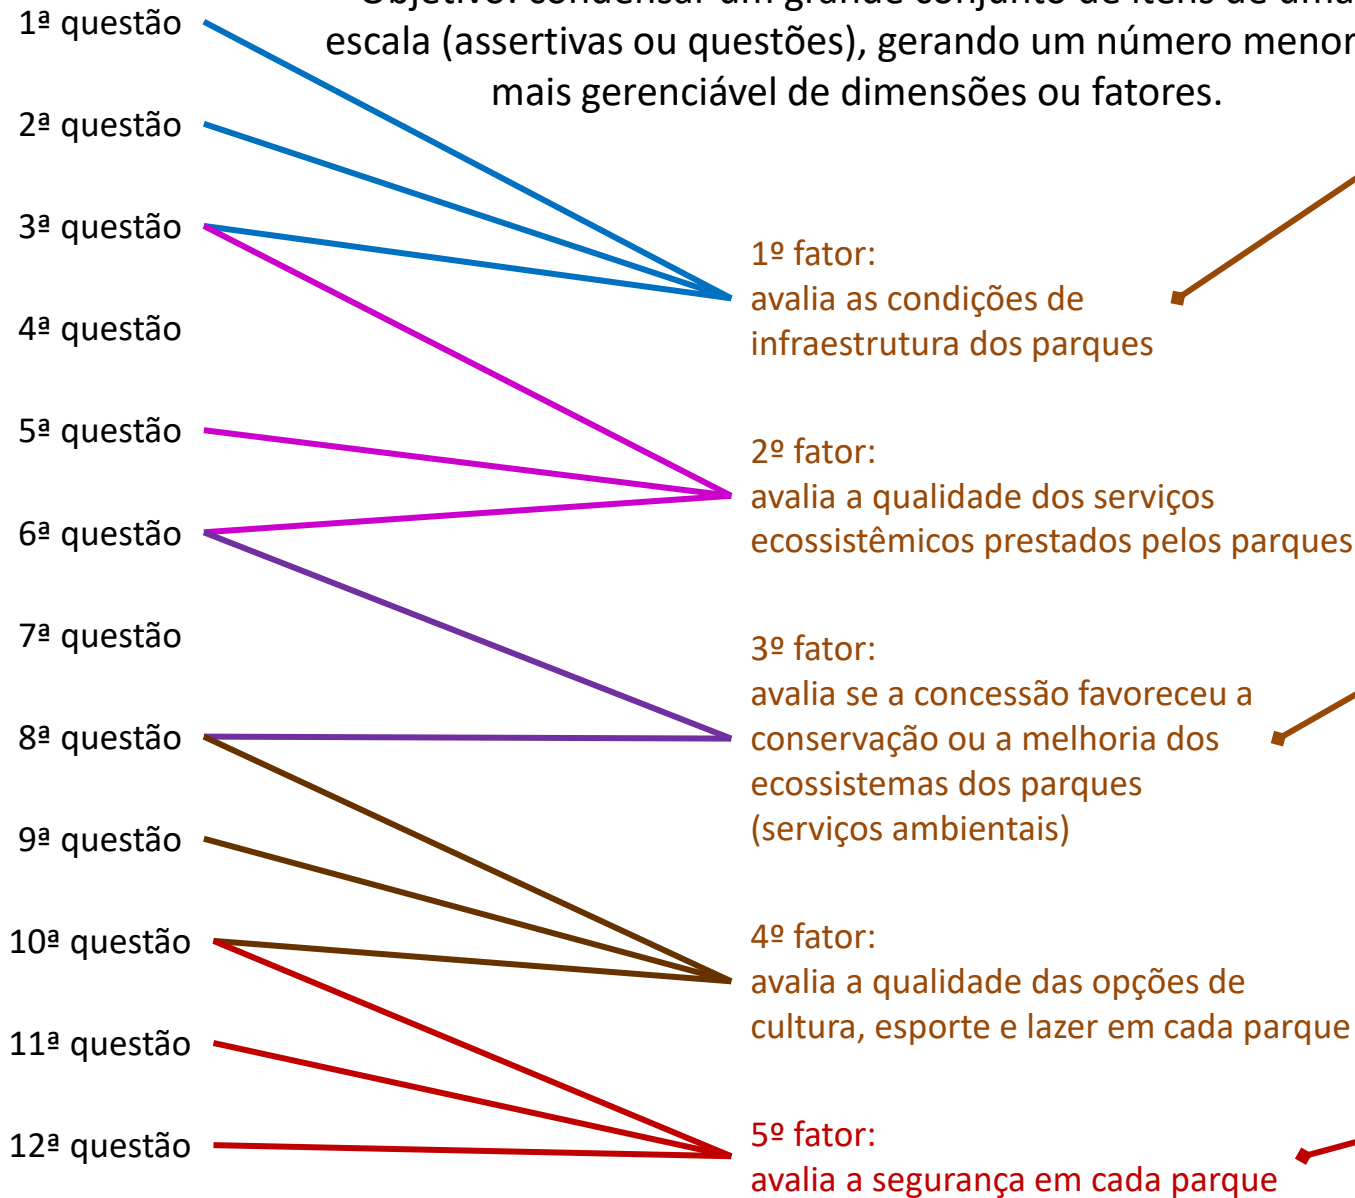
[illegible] escala (assertivas ou questões), gerando um número menor mais gerenciável de dimensões ou fatores.

1ª questão

2ª questão

3ª questão

4ª questão

5ª questão

6ª questão

7ª questão

8ª questão

9ª questão

10ª questão

11ª questão

12ª questão

1º fator:
avalia as condições de infraestrutura dos parques

2º fator:
avalia a qualidade dos serviços ecossistêmicos prestados pelos parques

3º fator:
avalia se a concessão favoreceu a conservação ou a melhoria dos ecossistemas dos parques (serviços ambientais)

4º fator:
avalia a qualidade das opções de cultura, esporte e lazer em cada parque

5º fator:
avalia a segurança em cada parque